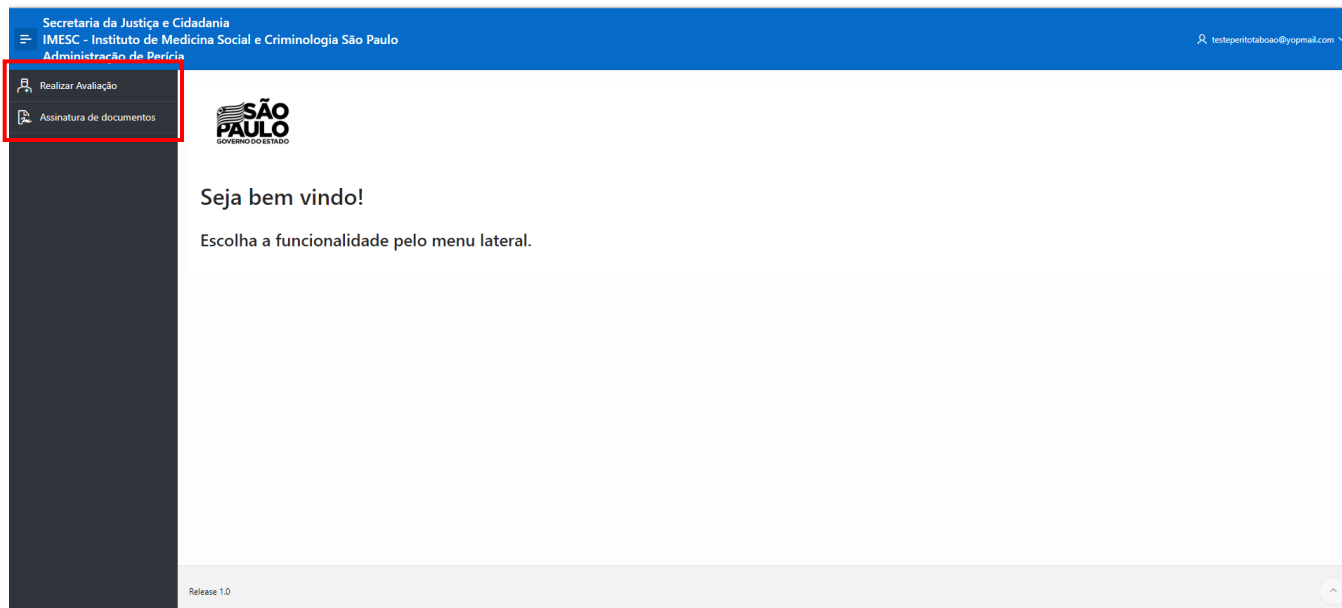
Secretaria da Justiça e Cidadania
IMESC - Instituto de Medicina Social e Criminologia São Paulo
Administração de Perícia

testeperitotaboao@yopmail.com

Realizar Avaliação

Assinatura de documentos

SÃO PAULO
GOVERNO DO ESTADO

Seja bem vindo!

Escolha a funcionalidade pelo menu lateral.

Release 1.0